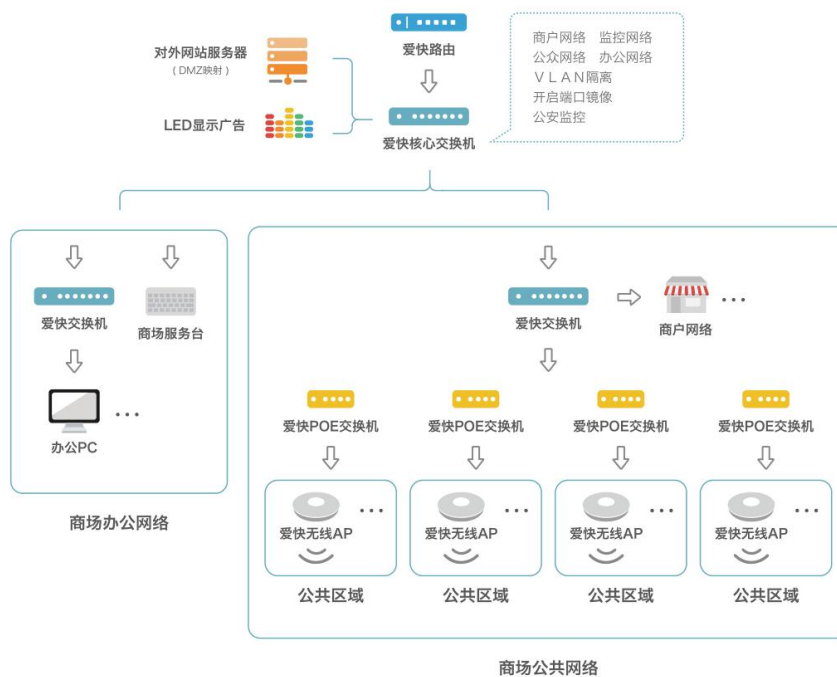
爱快路由

对外网站服务器
（DMZ映射）

LED显示广告

爱快核心交换机

商户网络　监控网络
公众网络　办公网络
ＶＬＡＮ隔离
开启端口镜像
公安监控

爱快交换机

商场服务台

办公PC

…

商场办公网络

爱快交换机

商户网络

…

爱快POE交换机

爱快POE交换机

爱快POE交换机

爱快POE交换机

爱快无线AP …

公共区域

爱快无线AP …

公共区域

爱快无线AP …

公共区域

爱快无线AP …

公共区域

商场公共网络